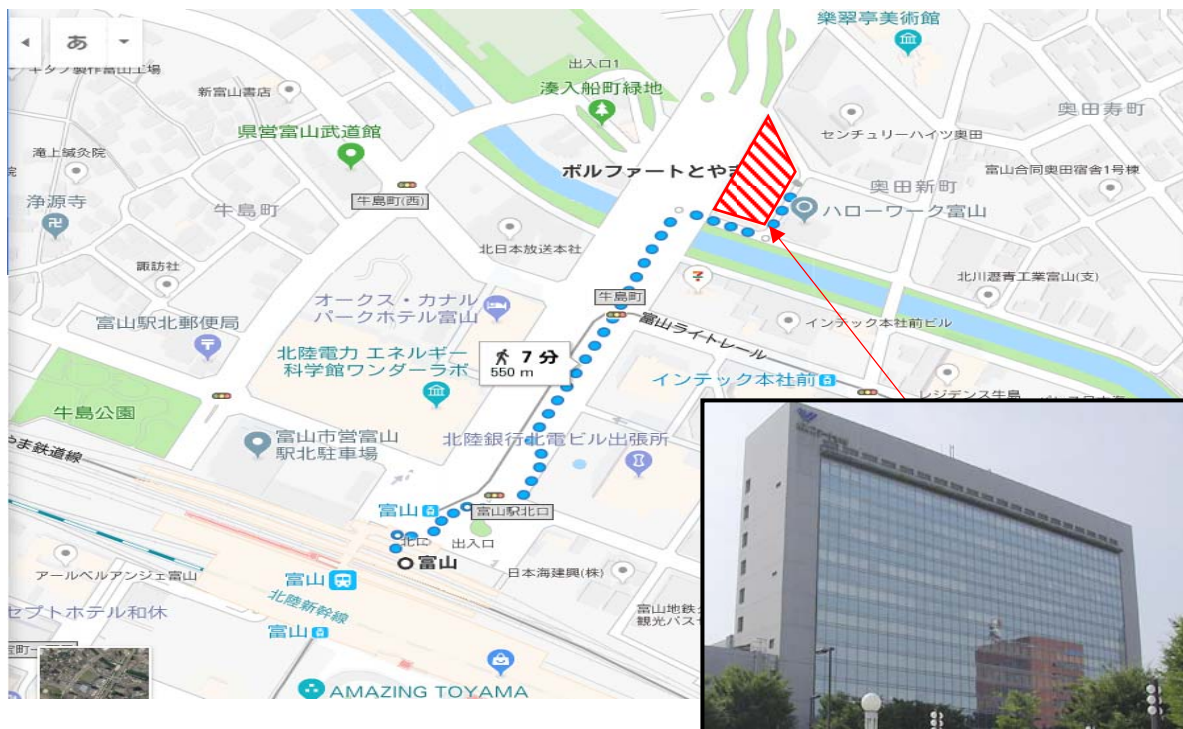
◂ あ ▾
キタノ製作所富山工場
新富山書店
県営富山武道館
滝上鍼灸院
浄源寺
牛島町
諏訪社
富山駅北郵便局
牛島公園
やま鉄道線
アールベルアンジェ富山
セブトホテル和休
楽翠亭美術館
出入口1
湊入船町緑地
ボルファートとやま
センチュリーハイツ奥田
奥田寿町
富山合同奥田宿舎1号棟
奥田新町
ハローワーク富山
牛島町(西)
北日本放送本社
北川産業工業富山(支)
牛島町
富山ライトレール
インテック本社前ビル
オークス・カナル パークホテル富山
北陸電力 エネルギー科学館ワンダーラボ
7 分
550 m
インテック本社前
レジデンス牛島
富山市営富山駅北駐車場
北陸銀行北電ビル出張所
富山
富山駅北口
北口
出入口
富山
日本海建興(株)
富山
北陸新幹線
富山
富山地鉄観光バス
AMAZING TOYAMA